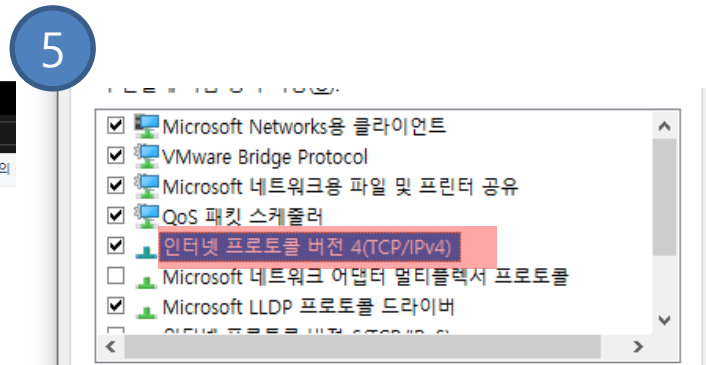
5

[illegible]

Microsoft Networks용 클라이언트
VMware Bridge Protocol
Microsoft 네트워크용 파일 및 프린터 공유
QoS 패킷 스케줄러
인터넷 프로토콜 버전 4(TCP/IPv4)
Microsoft 네트워크 어댑터 멀티플렉서 프로토콜
Microsoft LLDP 프로토콜 드라이버
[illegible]

의